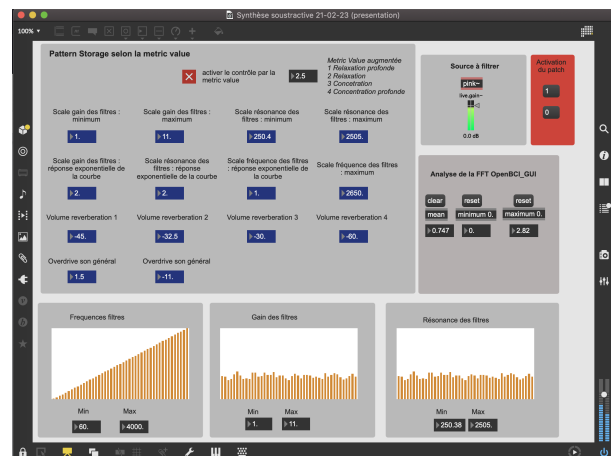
Synthèse soustractive 21-02-23 (presentation)

100%

Pattern Storage selon la metric value

activer le contrôle par la metric value

2.5

Metric Value augmentée
1 Relaxation profonde
2 Relaxation
3 Concetration
4 Concentration profonde

Source à filtrer

pink~

live.gain~

0.0 dB

Activation du patch

1

0

Scale gain des filtres : minimum

1.

Scale gain des filtres : maximum

11.

Scale résonance des filtres : minimum

250.4

Scale résonance des filtres : maximum

2505.

Scale gain des filtres : réponse exponentielle de la courbe

2.

Scale résonance des filtres : réponse exponentielle de la courbe

2.

Scale fréquence des filtres : réponse exponentielle de la courbe

1.

Scale fréquence des filtres : maximum

2650.

Analyse de la FFT OpenBCI_GUI

clear

reset

reset

mean

minimum 0.

maximum 0.

0.747

0.

2.82

Volume reverberation 1

-45.

Volume reverberation 2

-32.5

Volume reverberation 3

-30.

Volume reverberation 4

-60.

Overdrive son général

1.5

Overdrive son général

-11.

Frequences filtres

Min

Max

60.

4000.

Gain des filtres

Min

Max

1.

11.

Résonance des filtres

Min

Max

250.38

2505.